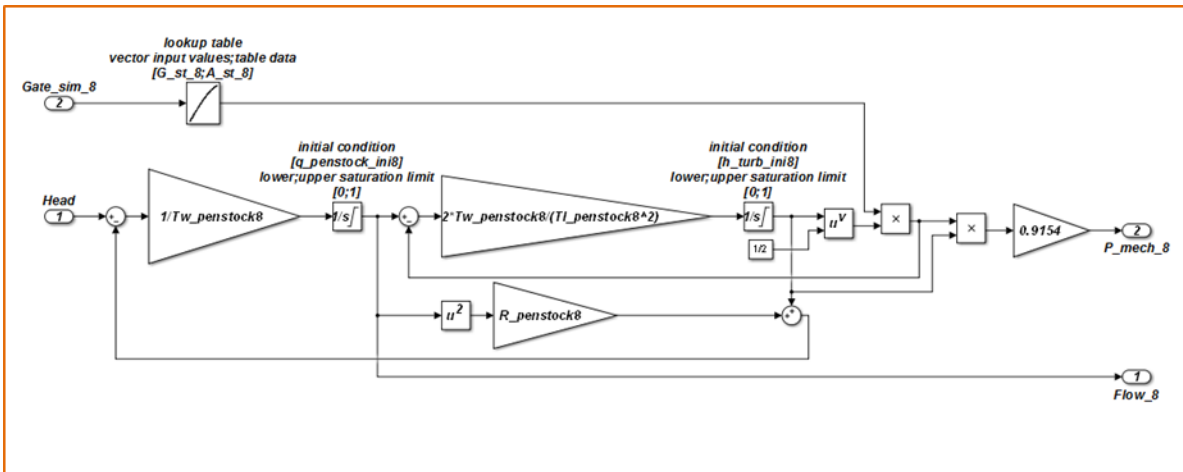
lookup table
vector input values;table data
[G_st_8;A_st_8]

Gate_sim_8
2

initial condition
[q_penstock_ini8]
lower;upper saturation limit
[0;1]

initial condition
[h_turb_ini8]
lower;upper saturation limit
[0;1]

Head
1

+
-

1/Tw_penstock8

1/s

+
-

2*Tw_penstock8/(Tl_penstock8^2)

1/s

$u^v$

1/2

×

×

0.9154

2
P_mech_8

$u^2$

R_penstock8

+
+

1
Flow_8